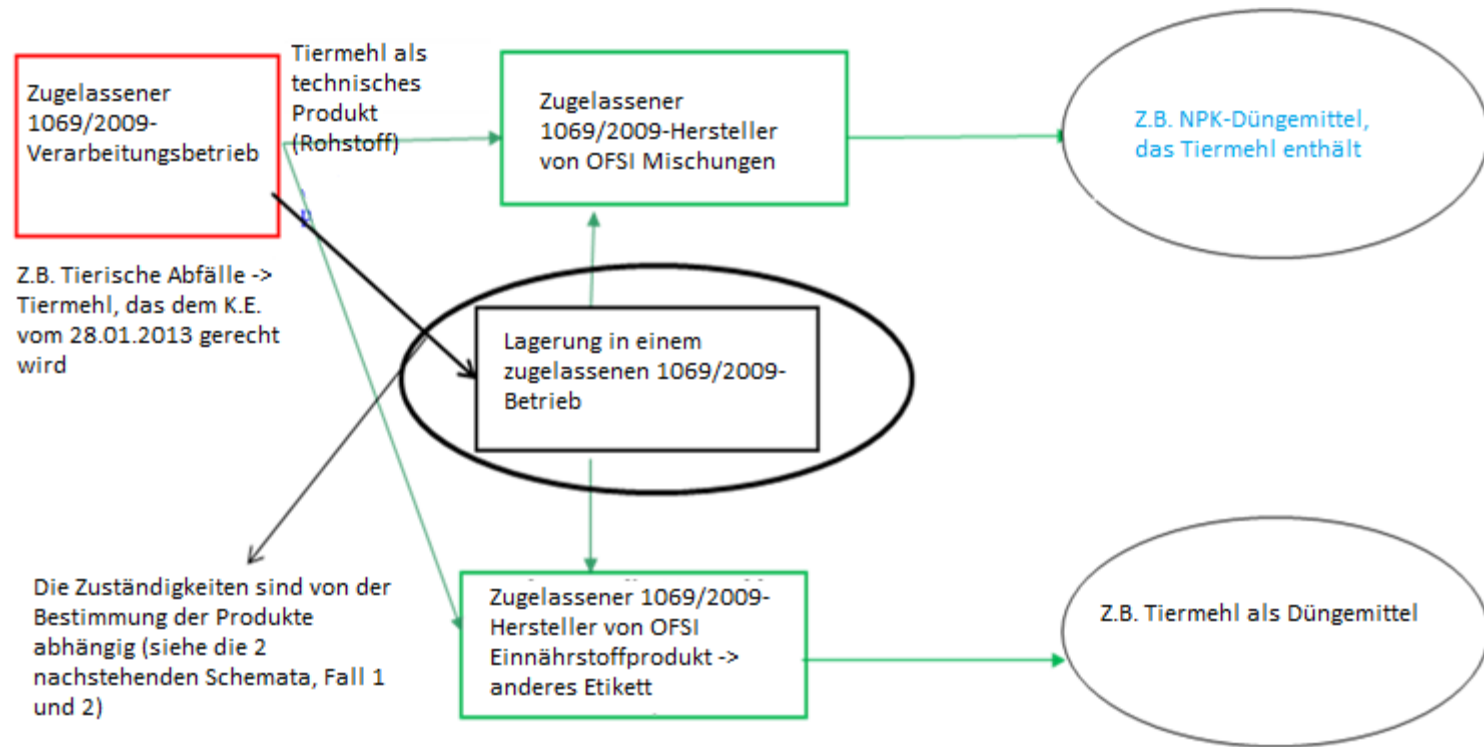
Zugelassener 1069/2009-Verarbeitungsbetrieb

Tiermehl als technisches Produkt (Rohstoff)

Zugelassener 1069/2009-Hersteller von OFSI Mischungen

Z.B. NPK-Düngemittel, das Tiermehl enthält

Z.B. Tierische Abfälle -> Tiermehl, das dem K.E. vom 28.01.2013 gerecht wird

Lagerung in einem zugelassenen 1069/2009-Betrieb

Die Zuständigkeiten sind von der Bestimmung der Produkte abhängig (siehe die 2 nachstehenden Schemata, Fall 1 und 2)

Zugelassener 1069/2009-Hersteller von OFSI Einnährstoffprodukt -> anderes Etikett

Z.B. Tiermehl als Düngemittel